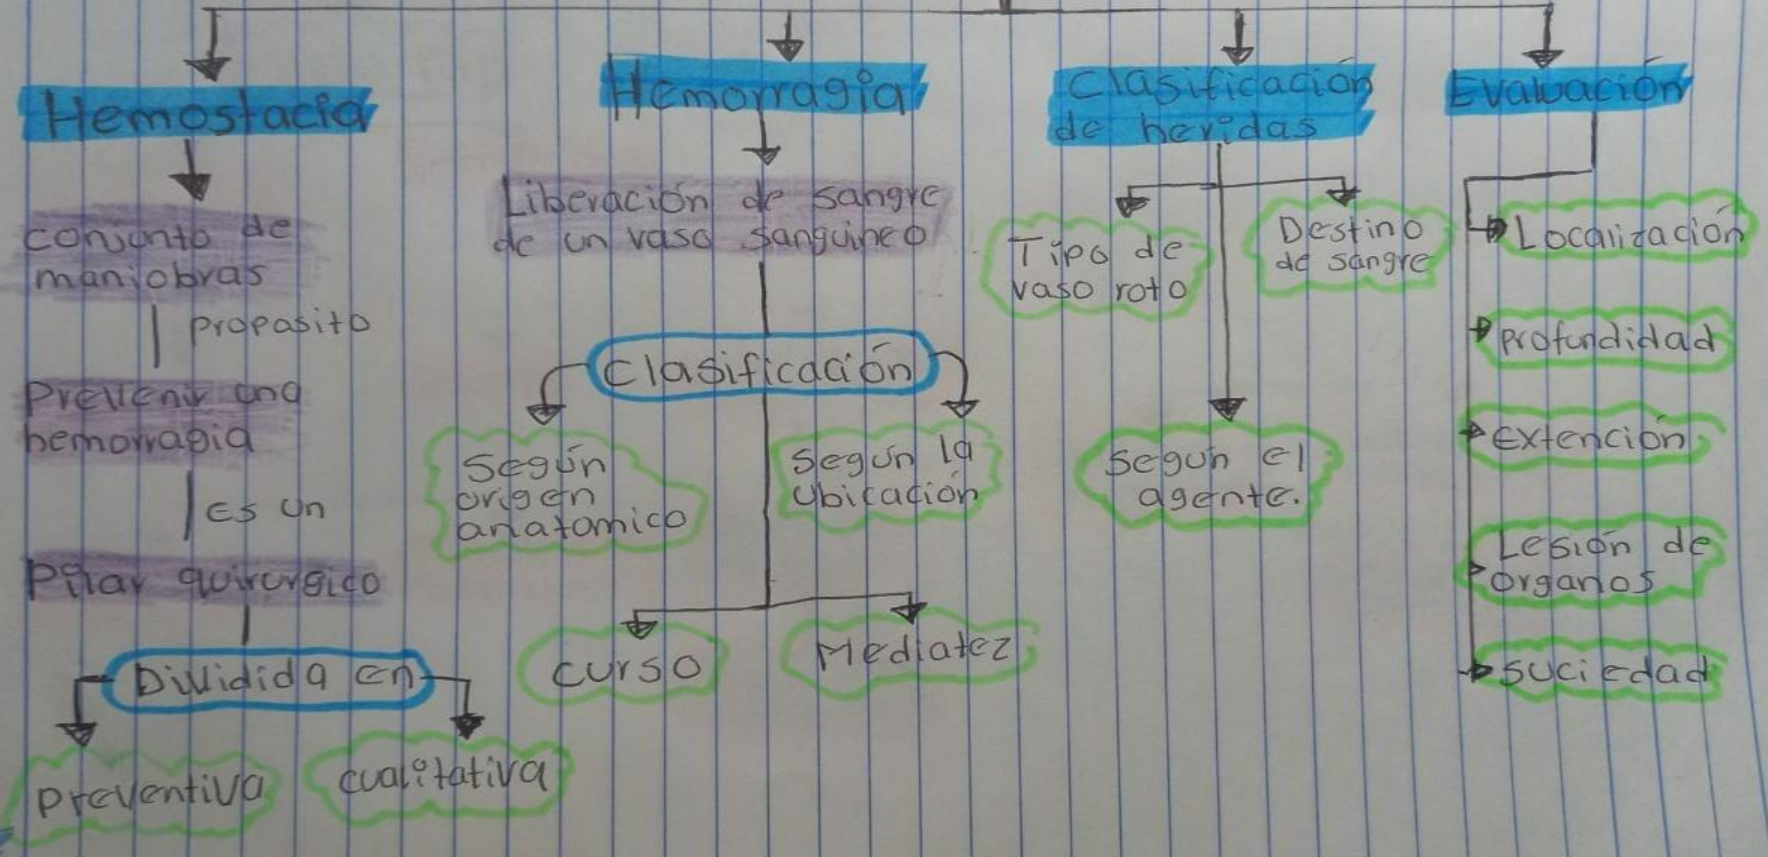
Hemostacia

conjunto de maniobras

propasito

Prevenir una hemorragia

es un

Pilar quirurgico

Dividida en

preventiva

cualitativa

Hemorragia

Liberación de sangre de un vaso sanguineo

Clasificación

Según origen anatomico

Según la Ubicación

curso

Mediatez

Clasificación de heridas

Tipo de vaso roto

Destino de sangre

Según el agente.

Evaluación

Localización

profundidad

extencion

Lesión de organos

suciedad